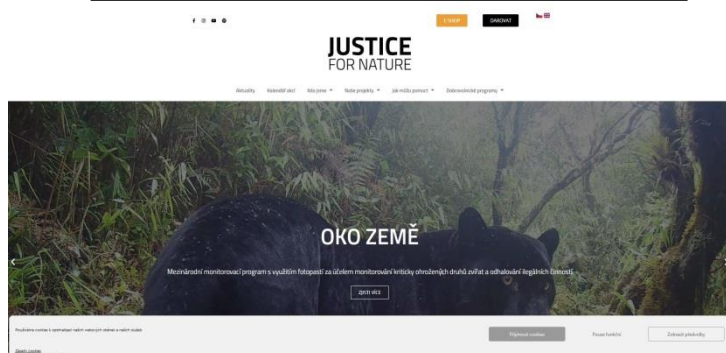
E-SHOP DAROVAT

JUSTICE
FOR NATURE

Aktuality Kalendář akcí Kdo jsme Naše projekty Jak můžu pomoct Dobrovolnické programy

OKO ZEMĚ

Mezinárodní monitorovací program s využitím fotopastí za účelem monitorování kriticky ohrožených druhů zvířat a odhalování ilegálních činností.

ZJISTIT VÍCE

Používáme cookies k optimalizaci našich webových stránek a našich služeb.

Zásady cookies

Přijmout cookies Pouze funkční Zobrazit předvolby